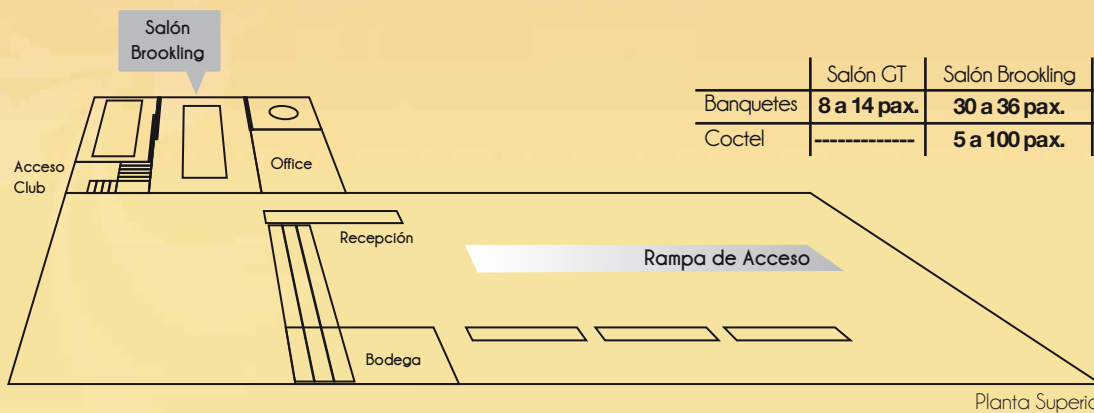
Salón Brookling

| | Salón GT | Salón Brookling |
|---|---|---|
| Banquetes | 8 a 14 pax. | 30 a 36 pax. |
| Coctel | ------------- | 5 a 100 pax. |

Office

Acceso Club

Recepción

Rampa de Acceso

Bodega

Planta Superio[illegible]